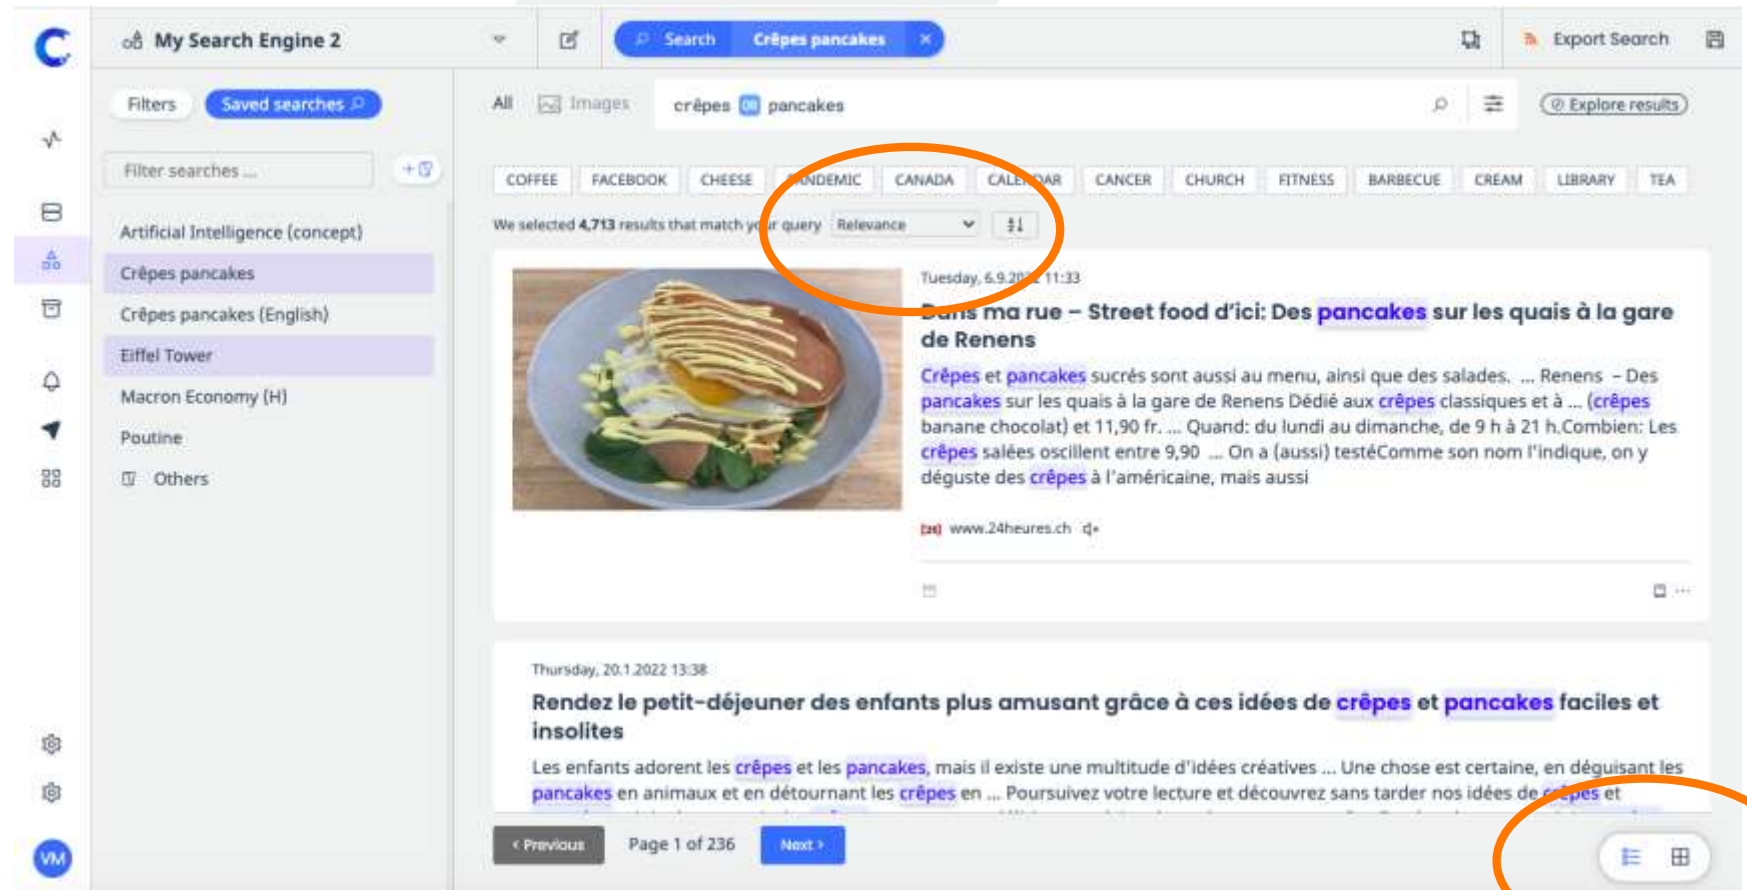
My Search Engine 2

Search Crêpes pancakes ×

Export Search

Filters Saved searches

Filter searches ...

Artificial Intelligence (concept)

Crêpes pancakes

Crêpes pancakes (English)

Eiffel Tower

Macron Economy (H)

Poutine

Others

All Images crêpes OR pancakes

Explore results

COFFEE FACEBOOK CHEESE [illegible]NDEMIC CANADA CALE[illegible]DAR CANCER CHURCH FITNESS BARBECUE CREAM LIBRARY TEA

We selected 4,713 results that match yo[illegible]r query Relevance

Tuesday, 6.9.20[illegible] 11:33

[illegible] ma rue – Street food d'ici: Des pancakes sur les quais à la gare de Renens

Crêpes et pancakes sucrés sont aussi au menu, ainsi que des salades. ... Renens - Des pancakes sur les quais à la gare de Renens Dédié aux crêpes classiques et à ... (crêpes banane chocolat) et 11,90 fr. ... Quand: du lundi au dimanche, de 9 h à 21 h.Combien: Les crêpes salées oscillent entre 9,90 ... On a (aussi) testéComme son nom l'indique, on y déguste des crêpes à l'américaine, mais aussi

www.24heures.ch

Thursday, 20.1.2022 13:38

Rendez le petit-déjeuner des enfants plus amusant grâce à ces idées de crêpes et pancakes faciles et insolites

Les enfants adorent les crêpes et les pancakes, mais il existe une multitude d'idées créatives ... Une chose est certaine, en déguisant les pancakes en animaux et en détournant les crêpes en ... Poursuivez votre lecture et découvrez sans tarder nos idées de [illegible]pes et

‹ Previous Page 1 of 236 Next ›

VM